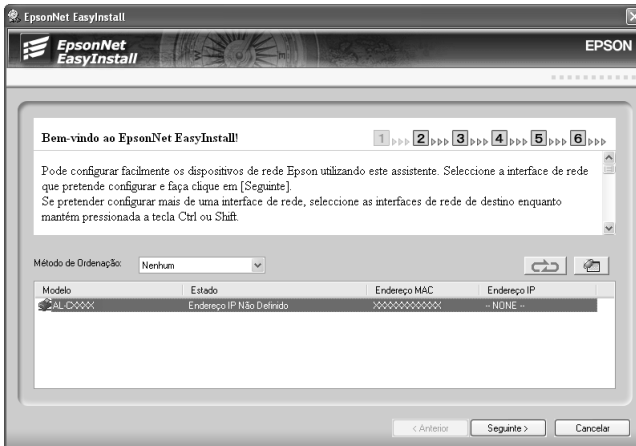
EpsonNet EasyInstall

EpsonNet EasyInstall

EPSON

Bem-vindo ao EpsonNet EasyInstall!

1 2 3 4 5 6

Pode configurar facilmente os dispositivos de rede Epson utilizando este assistente. Seleccione a interface de rede que pretende configurar e faça clique em [Seguinte].
Se pretender configurar mais de uma interface de rede, seleccione as interfaces de rede de destino enquanto mantém pressionada a tecla Ctrl ou Shift.

Método de Ordenação: Nenhum

| Modelo | Estado | Endereço MAC | Endereço IP |
|---|---|---|---|
| AL-CXXXX | Endereço IP Não Definido | XXXXXXXXXXXX | -- NONE -- |

< Anterior | Seguinte > | Cancelar